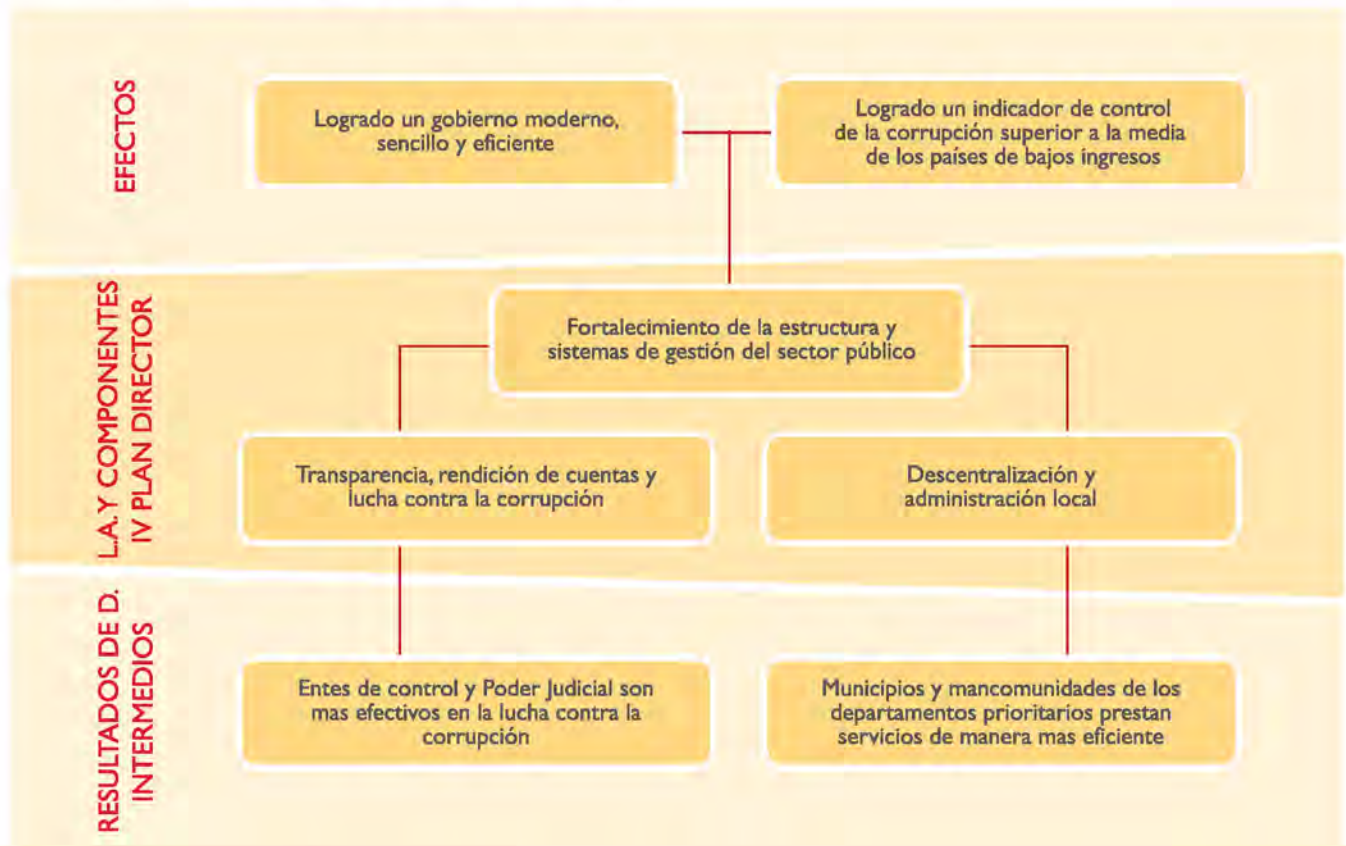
EFECTOS

Logrado un gobierno moderno, sencillo y eficiente

Logrado un indicador de control de la corrupción superior a la media de los países de bajos ingresos

L.A. Y COMPONENTES IV PLAN DIRECTOR

Fortalecimiento de la estructura y sistemas de gestión del sector público

Transparencia, rendición de cuentas y lucha contra la corrupción

Descentralización y administración local

RESULTADOS DE D. INTERMEDIOS

Entes de control y Poder Judicial son mas efectivos en la lucha contra la corrupción

Municipios y mancomunidades de los departamentos prioritarios prestan servicios de manera mas eficiente